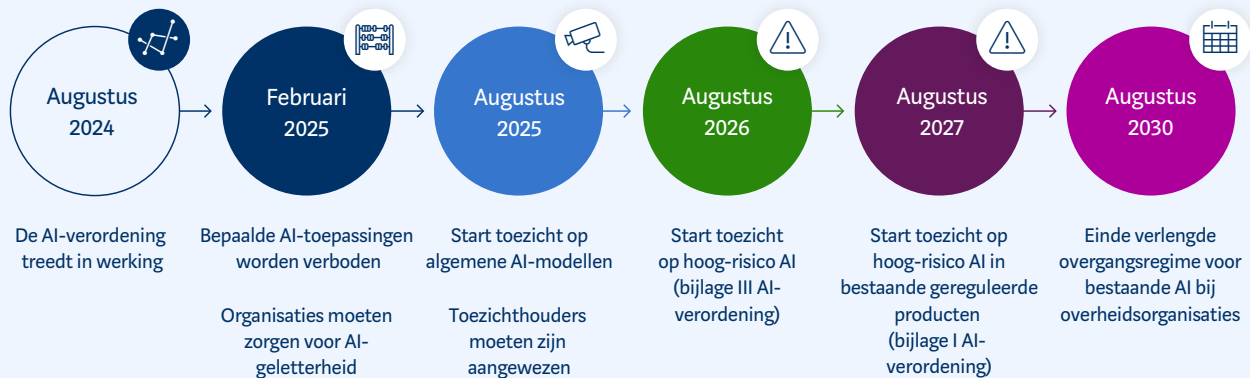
Augustus 2024

Februari 2025

Augustus 2025

Augustus 2026

Augustus 2027

Augustus 2030

De AI-verordening treedt in werking

Bepaalde AI-toepassingen worden verboden

Organisaties moeten zorgen voor AI-geletterheid

Start toezicht op algemene AI-modellen

Toezichthouders moeten zijn aangewezen

Start toezicht op hoog-risico AI (bijlage III AI-verordening)

Start toezicht op hoog-risico AI in bestaande gereguleerde producten (bijlage I AI-verordening)

Einde verlengde overgangsregime voor bestaande AI bij overheidsorganisaties